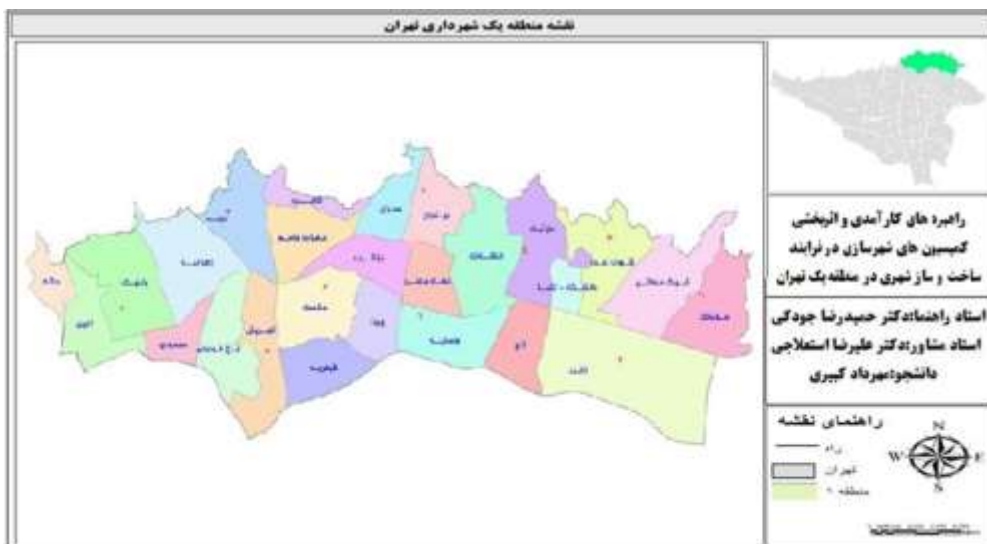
نقشه منطقه یک شهرداری تهران

راهبرد های کارآمدی و اثربخشی کمیسیون های شهرسازی در فرایند ساخت و ساز شهری در منطقه یک تهران

استاد راهنما:دکتر حمیدرضا جودکی
استاد مشاور:دکتر علیرضا استعلاجی
دانشجو:مهرداد کبیری

راهنمای نقشه
راه
تهران
منطقه ۱

N
W
E
S

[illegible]